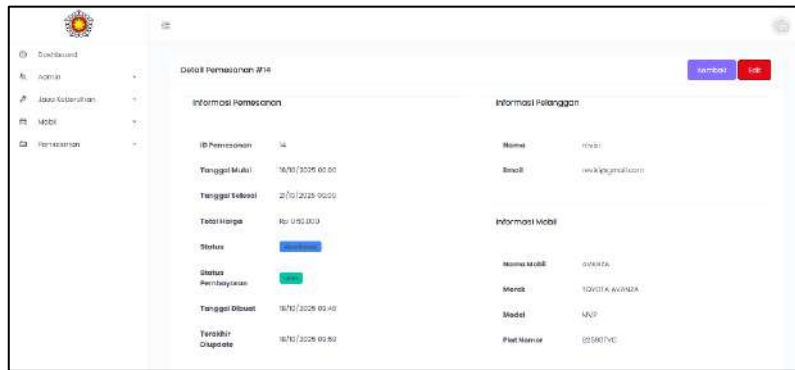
Dashboard
Admin
Jasa Kebersihan
Mobil
Pemesanan

Detail Pemesanan #14

Kembali
Edit

Informasi Pemesanan

| | |
|---|---|
| ID Pemesanan | 14 |
| Tanggal Mulai | 18/10/2025 00.00 |
| Tanggal Selesai | 21/10/2025 00.00 |
| Total Harga | Rp 1.050.000 |
| Status | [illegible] |
| Status Pembayaran | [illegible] |
| Tanggal Dibuat | 18/10/2025 03.40 |
| Terakhir Diupdate | 18/10/2025 03.50 |

Informasi Pelanggan

| | |
|---|---|
| Nama | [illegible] |
| Email | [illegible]@gmail.com |

Informasi Mobil

| | |
|---|---|
| Nama Mobil | AVANZA |
| Merek | TOYOTA AVANZA |
| Model | MVP |
| Plat Nomor | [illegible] |